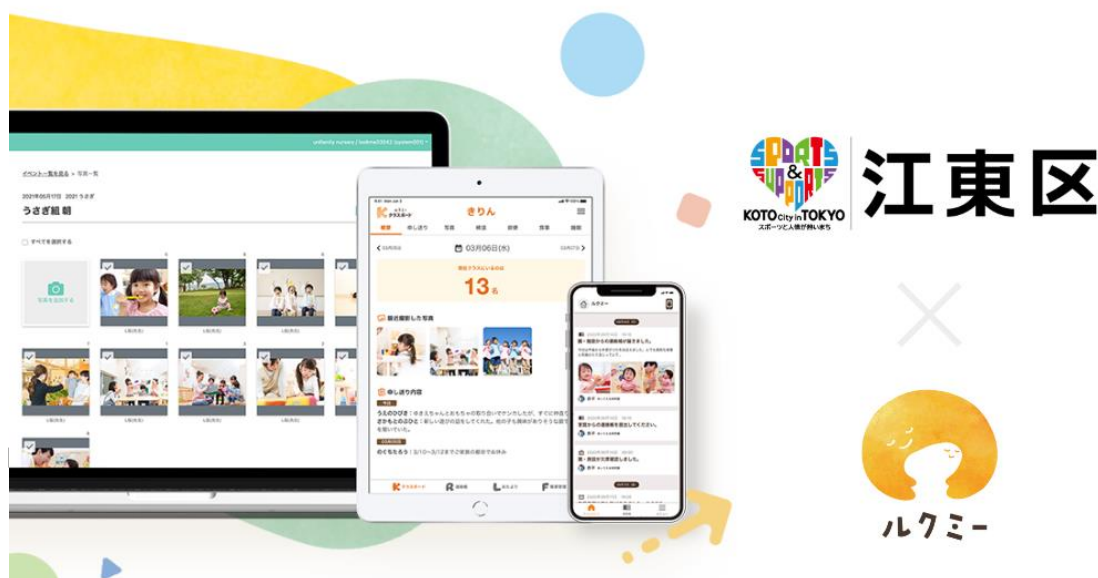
イベント一覧を見る > 写真一覧

2021年05月17日 2021 うさぎ

うさぎ組 朝

すべてを選択する

写真を追加する

きりん

03月06日(木)

13名

最近撮影した写真

申し送り内容

SPORTS & SUPPORTS

KOTO City in TOKYO

スポーツと人情が熱いまち

江東区

×

ルクミー